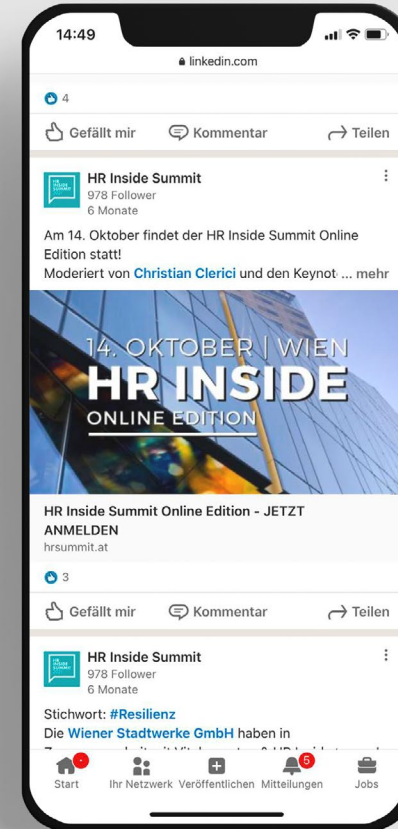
14:49
linkedin.com

4

Gefällt mir Kommentar Teilen

HR Inside Summit
978 Follower
6 Monate

Am 14. Oktober findet der HR Inside Summit Online Edition statt!
Moderiert von Christian Clerici und den Keynot ... mehr

14. OKTOBER | WIEN
HR INSIDE
ONLINE EDITION

HR Inside Summit Online Edition - JETZT ANMELDEN
hrsummit.at

3

Gefällt mir Kommentar Teilen

HR Inside Summit
978 Follower
6 Monate

Stichwort: #Resilienz
Die Wiener Stadtwerke GmbH haben in
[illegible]

Start Ihr Netzwerk Veröffentlichen Mitteilungen 5 Jobs